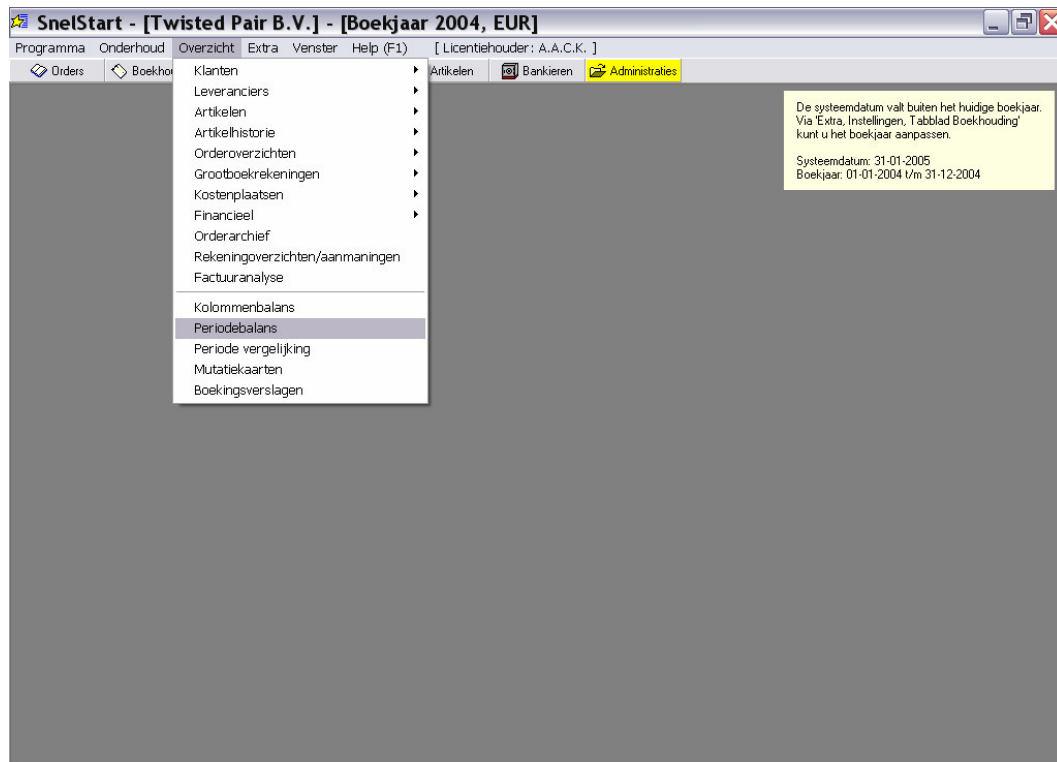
SnelStart - [Twisted Pair B.V.] - [Boekjaar 2004, EUR]

Programma Onderhoud Overzicht Extra Venster Help (F1) [ Licentiehouder: A.A.C.K. ]

Orders Boekho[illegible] Artikelen Bankieren Administraties

Klanten
Leveranciers
Artikelen
Artikelhistorie
Orderoverzichten
Grootboekrekeningen
Kostenplaatsen
Financieel
Orderarchief
Rekeningoverzichten/aanmaningen
Factuuranalyse
Kolommenbalans
Periodebalans
Periode vergelijking
Mutatiekaarten
Boekingsverslagen

De systeemdatum valt buiten het huidige boekjaar. Via 'Extra, Instellingen, Tabblad Boekhouding' kunt u het boekjaar aanpassen.

Systeemdatum: 31-01-2005
Boekjaar: 01-01-2004 t/m 31-12-2004